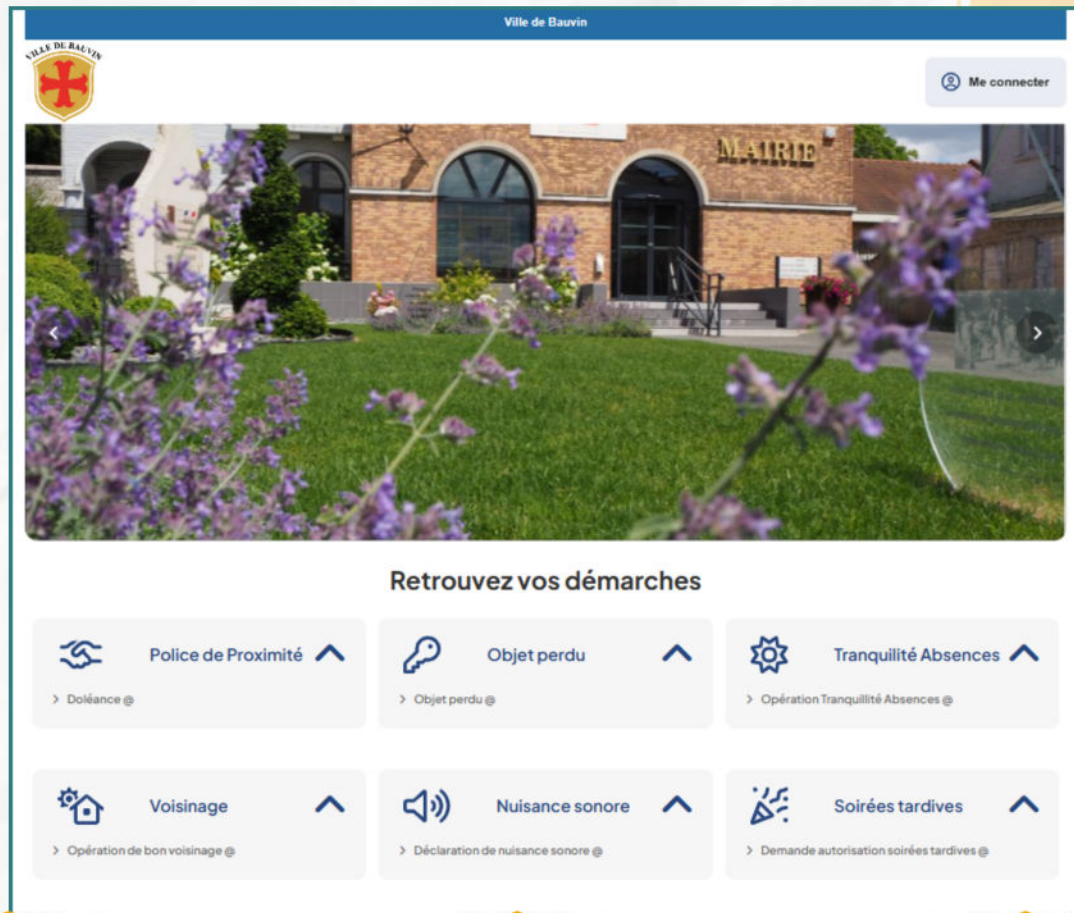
Ville de Bauvin

VILLE DE BAUVIN

Me connecter

MAIRIE

Retrouvez vos démarches

Police de Proximité

Doléance @

Objet perdu

Objet perdu @

Tranquilité Absences

Opération Tranquillité Absences @

Voisinage

Opération de bon voisinage @

Nuisance sonore

Déclaration de nuisance sonore @

Soirées tardives

Demande autorisation soirées tardives @